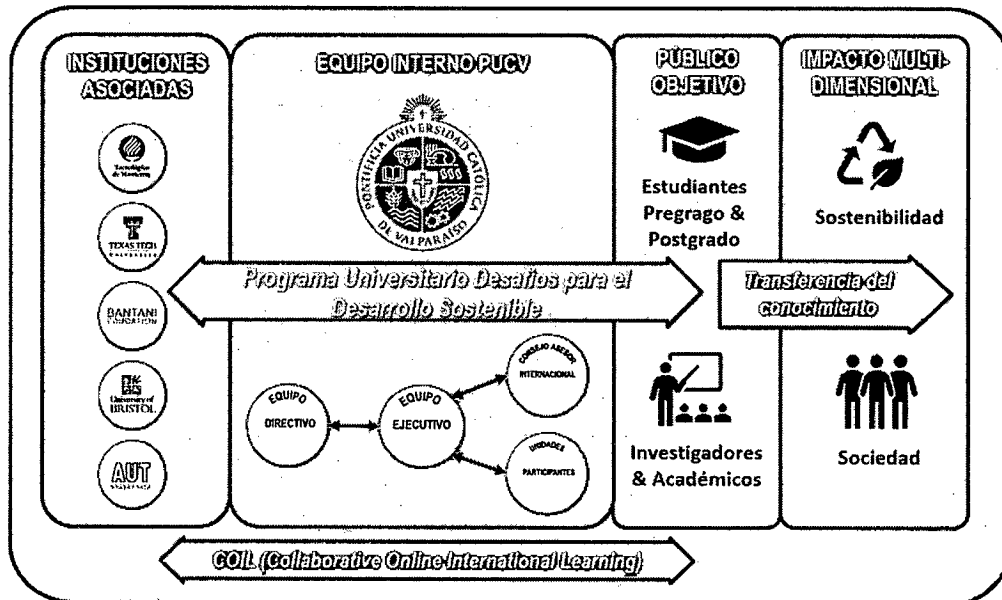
INSTITUCIONES ASOCIADAS

Tecnológico de Monterrey

TEXAS TECH UNIVERSITY

BANTANI EDUCATION

University of BRISTOL

AUT

EQUIPO INTERNO PUCV

PONTIFICIA UNIVERSIDAD CATÓLICA DE VALPARAÍSO

PÚBLICO OBJETIVO

Estudiantes Pregrago & Postgrado

IMPACTO MULTI-DIMENSIONAL

Sostenibilidad

Programa Universitario Desafíos para el Desarrollo Sostenible

Transferencia del conocimiento

EQUIPO DIRECTIVO

EQUIPO EJECUTIVO

CONSEJO ASESOR INTERNACIONAL

UNIDADES PARTICIPANTES

Investigadores & Académicos

Sociedad

COIL (Collaborative Online International Learning)